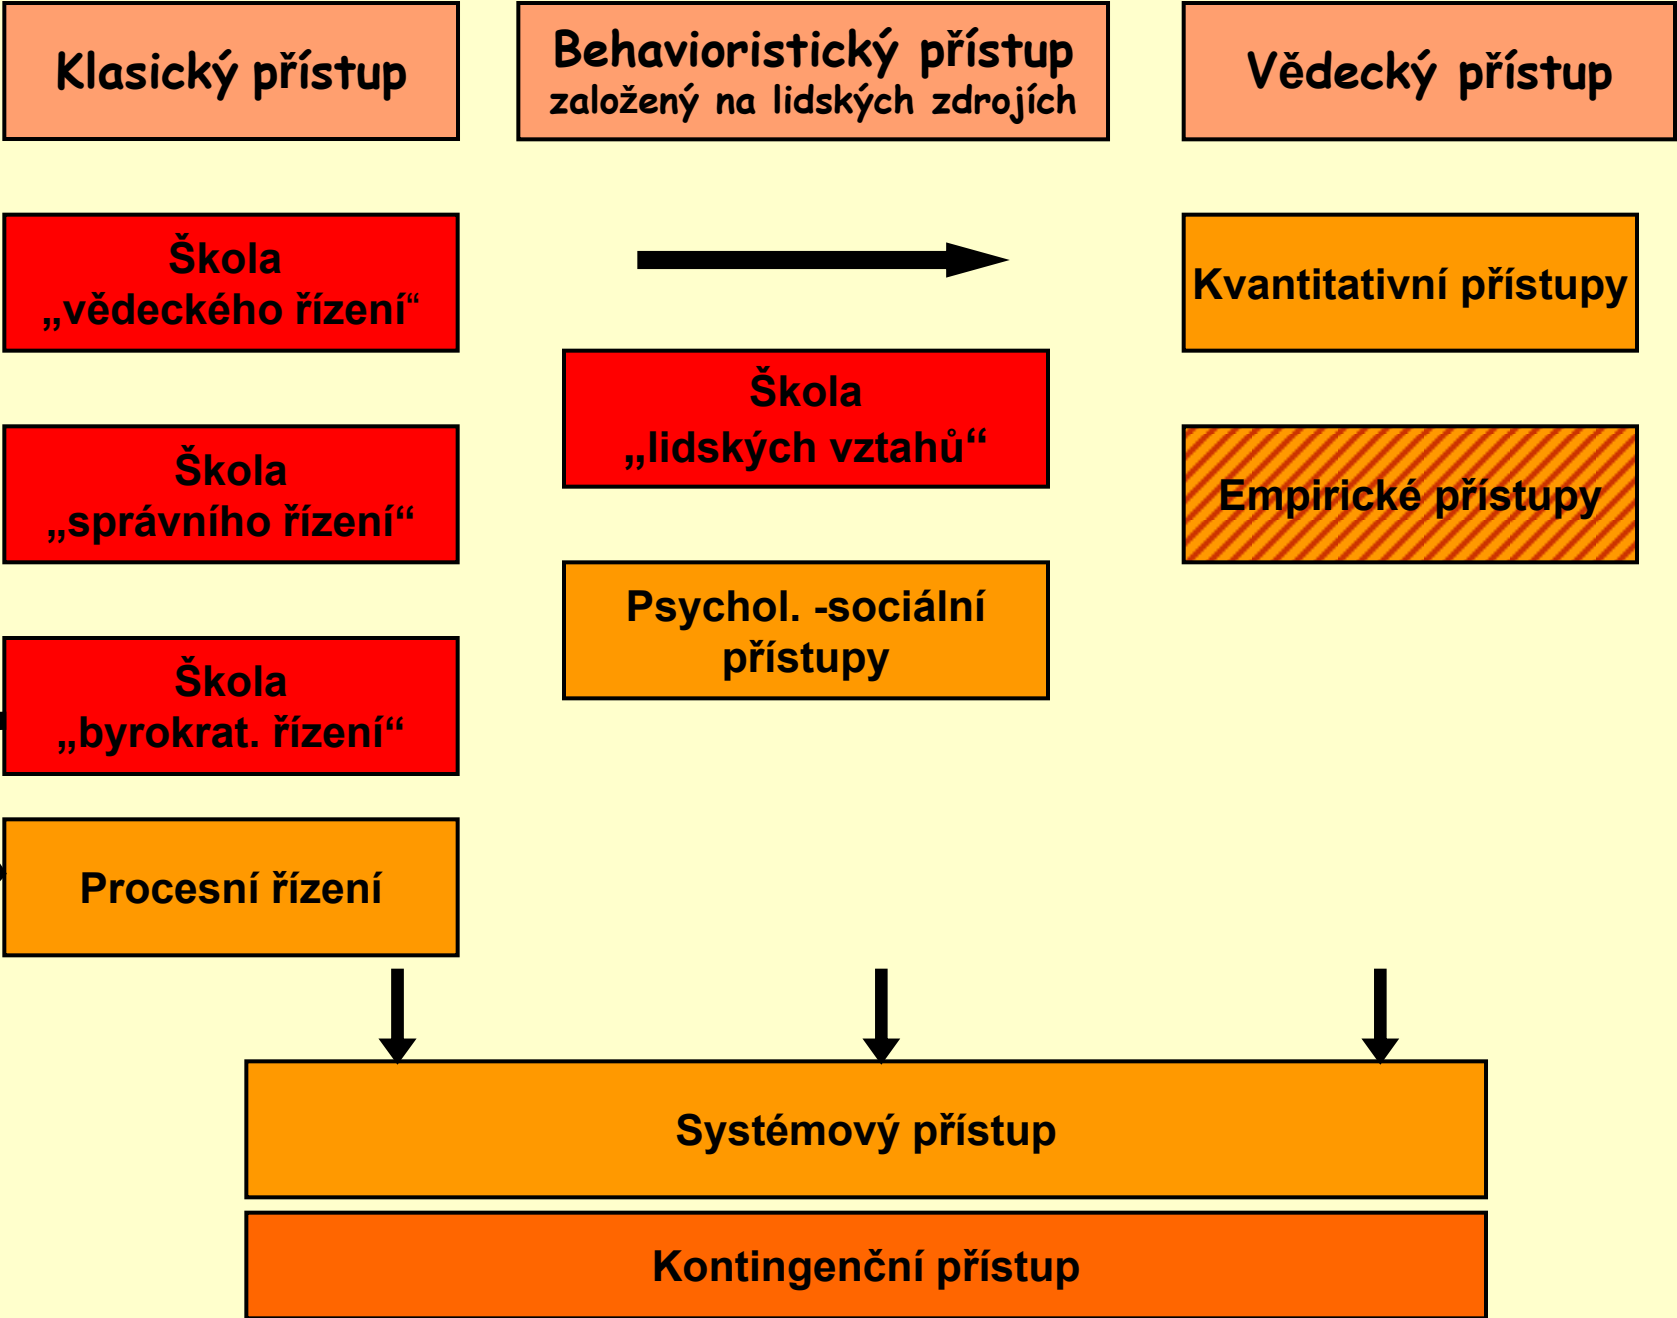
Klasický přístup

Behavioristický přístup
založený na lidských zdrojích

Vědecký přístup

Škola
„vědeckého řízení“

Kvantitativní přístupy

Škola
„lidských vztahů“

Škola
„správního řízení“

Empirické přístupy

Psychol. -sociální přístupy

Škola
„byrokrat. řízení“

Procesní řízení

Systémový přístup

Kontingenční přístup